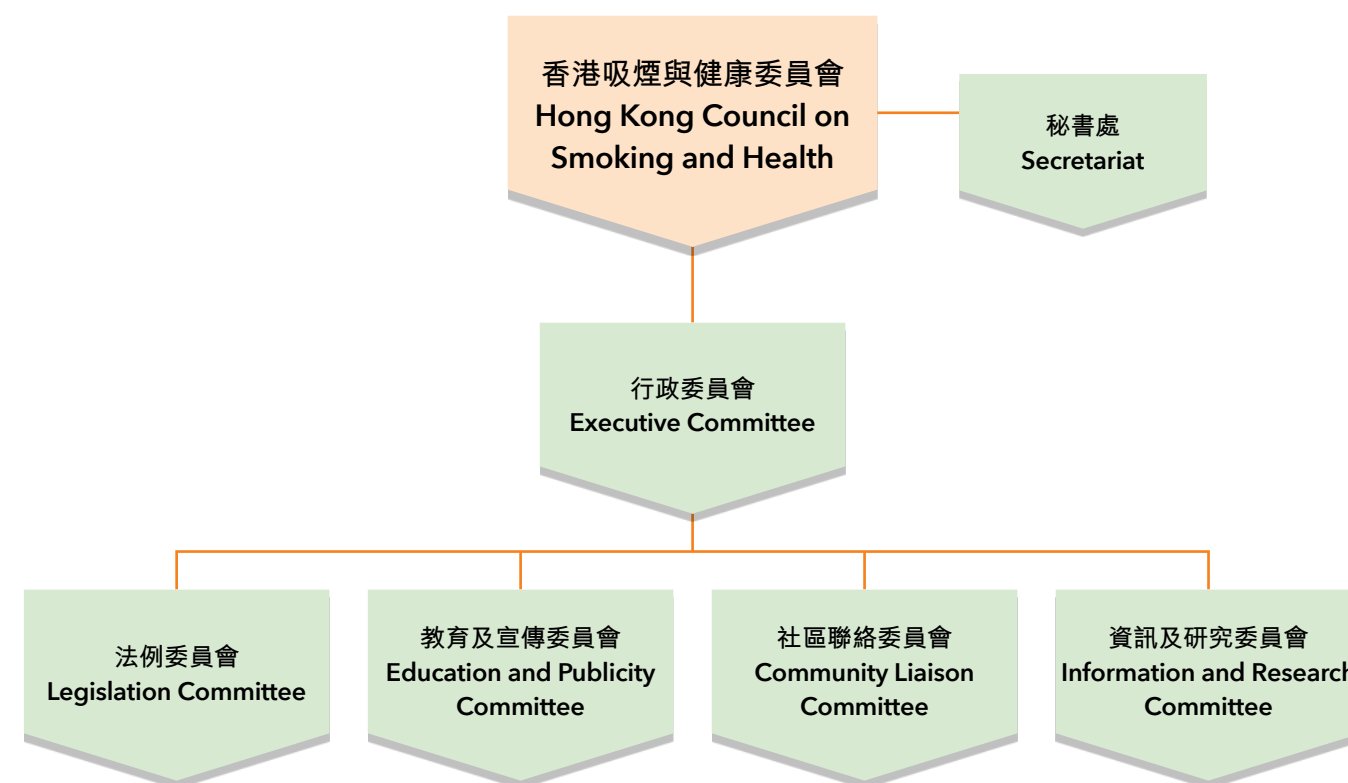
香港吸煙與健康委員會
Hong Kong Council on Smoking and Health

秘書處
Secretariat

行政委員會
Executive Committee

法例委員會
Legislation Committee

教育及宣傳委員會
Education and Publicity Committee

社區聯絡委員會
Community Liaison Committee

資訊及研究委員會
Information and Research Committee